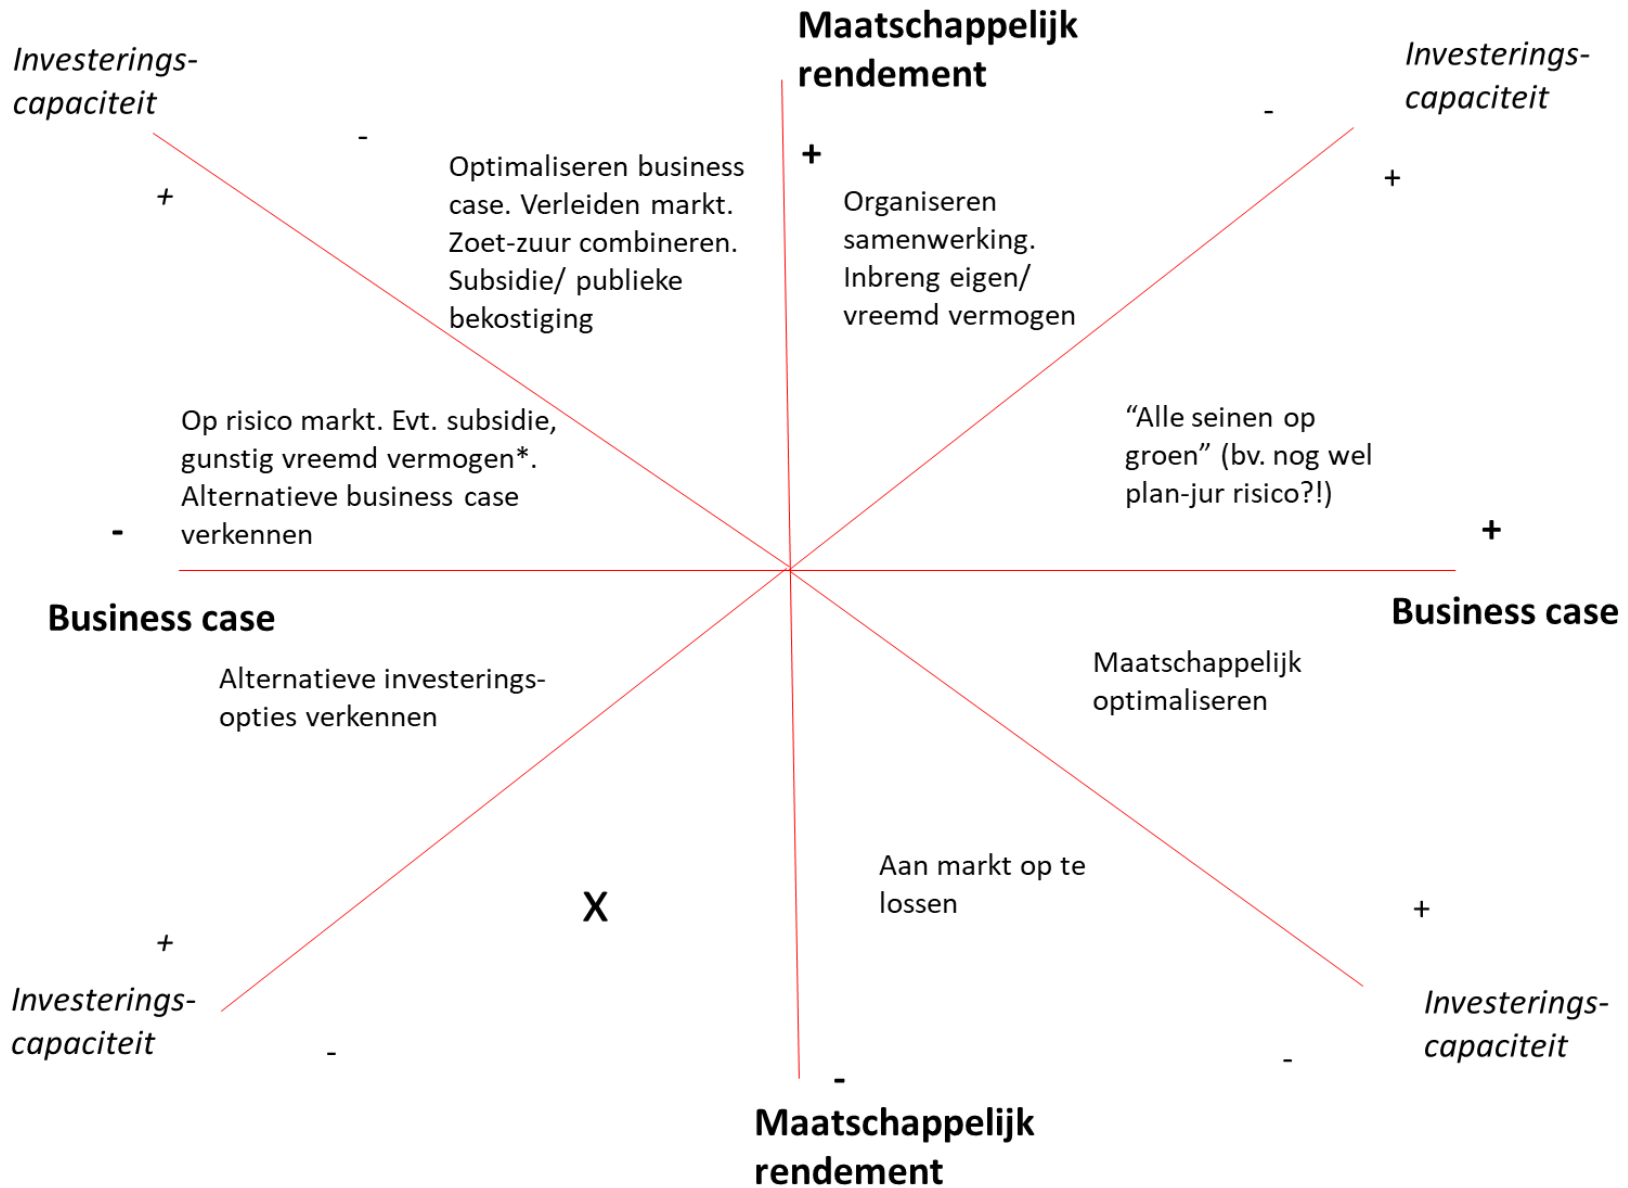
Investeringscapaciteit

Maatschappelijk rendement

Investeringscapaciteit

-

-

+

+

+

Optimaliseren business case. Verleiden markt. Zoet-zuur combineren. Subsidie/ publieke bekostiging

Organiseren samenwerking. Inbreng eigen/ vreemd vermogen

Op risico markt. Evt. subsidie, gunstig vreemd vermogen*. Alternatieve business case verkennen

“Alle seinen op groen” (bv. nog wel plan-jur risico?!)

-

+

Business case

Business case

Alternatieve investeringsopties verkennen

Maatschappelijk optimaliseren

Aan markt op te lossen

X

+

+

Investeringscapaciteit

Investeringscapaciteit

-

-

-

Maatschappelijk rendement